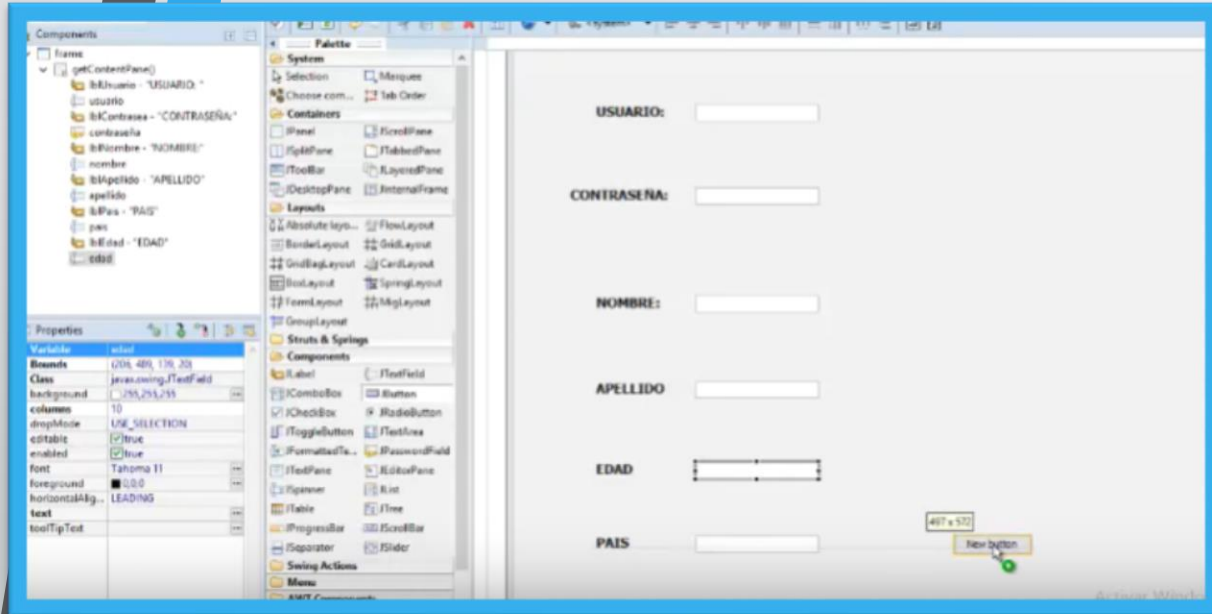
Components

frame
getContentPane()
lblUsuario - "USUARIO: "
usuario
lblContrasea - "CONTRASEÑA:"
contraseña
lblNombre - "NOMBRE:"
nombre
lblApellido - "APELLIDO"
apellido
lblPais - "PAIS"
pais
lblEdad - "EDAD"
edad

Properties

| | |
|---|---|
| Variable | edad |
| Bounds | (206, 489, 139, 20) |
| Class | javax.swing.JTextField |
| background | 255,255,255 |
| columns | 10 |
| dropMode | USE_SELECTION |
| editable | true |
| enabled | true |
| font | Tahoma 11 |
| foreground | 0,0,0 |
| horizontalAlig... | LEADING |
| text | |
| toolTipText | |

Palette
System
Selection
Marquee
Choose com...
Tab Order
Containers
JPanel
JScrollPane
JSplitPane
JTabbedPane
JToolBar
JLayeredPane
JDesktopPane
JInternalFrame
Layouts
Absolute layo...
FlowLayout
BorderLayout
GridLayout
GridBagLayout
CardLayout
BoxLayout
SpringLayout
FormLayout
MigLayout
GroupLayout
Struts & Springs
Components
JLabel
JTextField
JComboBox
JButton
JCheckBox
JRadioButton
JToggleButton
JTextArea
JFormattedTe...
JPasswordField
JTextPane
JEditorPane
JSpinner
JList
JTable
JTree
JProgressBar
JScrollBar
JSeparator
JSlider
Swing Actions
Menu
AWT Components

USUARIO:
CONTRASEÑA:
NOMBRE:
APELLIDO
EDAD
PAIS
497 x 572
New button
Activar Wind